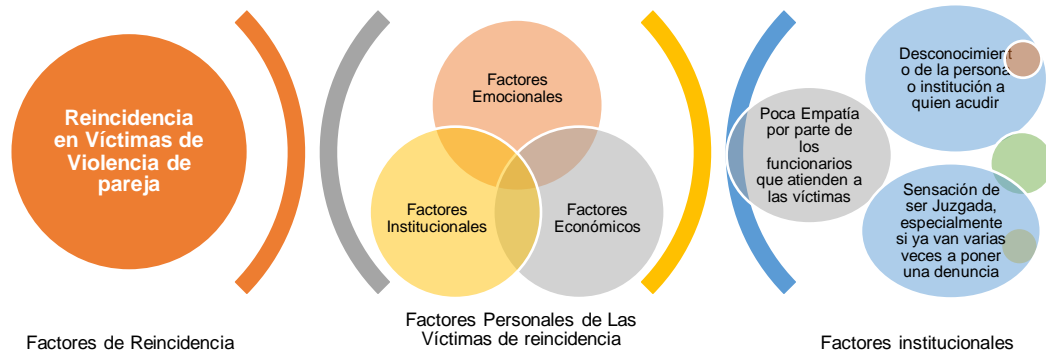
Reincidencia en Víctimas de Violencia de pareja

Factores Emocionales

Factores Institucionales

Factores Económicos

Poca Empatía por parte de los funcionarios que atienden a las víctimas

Desconocimiento de la persona o institución a quien acudir

Sensación de ser Juzgada, especialmente si ya van varias veces a poner una denuncia

Factores de Reincidencia

Factores Personales de Las Víctimas de reincidencia

Factores institucionales